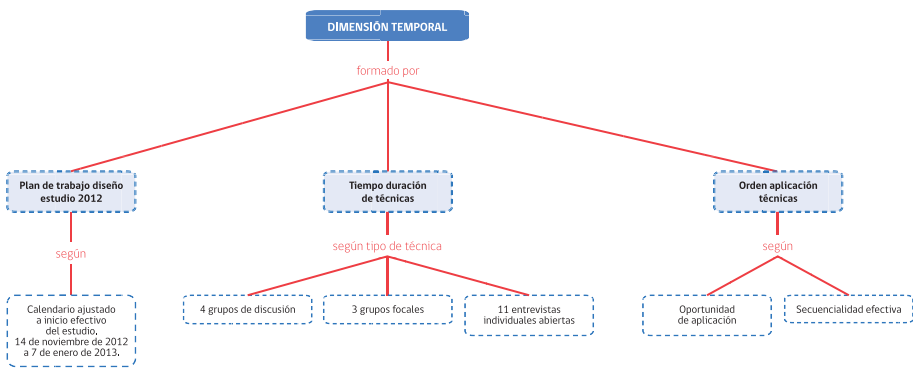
DIMENSIÓN TEMPORAL

formado por

Plan de trabajo diseño estudio 2012

según

Calendario ajustado a inicio efectivo del estudio, 14 de noviembre de 2012 a 7 de enero de 2013.

Tiempo duración de técnicas

según tipo de técnica

4 grupos de discusión

3 grupos focales

11 entrevistas individuales abiertas

Orden aplicación técnicas

según

Oportunidad de aplicación

Secuencialidad efectiva